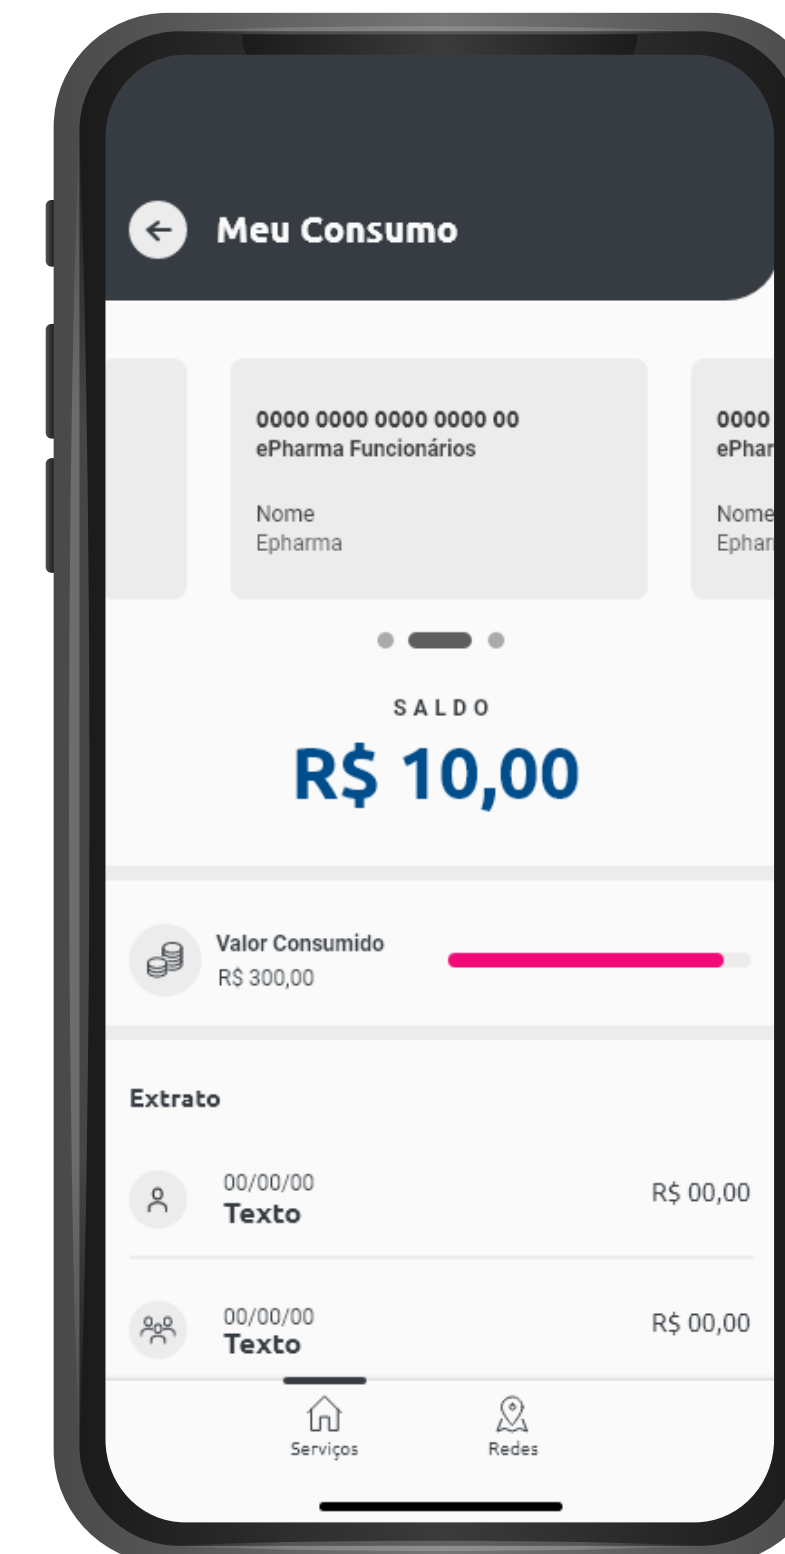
Meu Consumo

0000 0000 0000 0000 00
ePharma Funcionários

Nome
Epharma

0000
ePhar

Nome
Ephar

SALDO
R$ 10,00

Valor Consumido
R$ 300,00

Extrato

00/00/00
Texto
R$ 00,00

00/00/00
Texto
R$ 00,00

Serviços
Redes